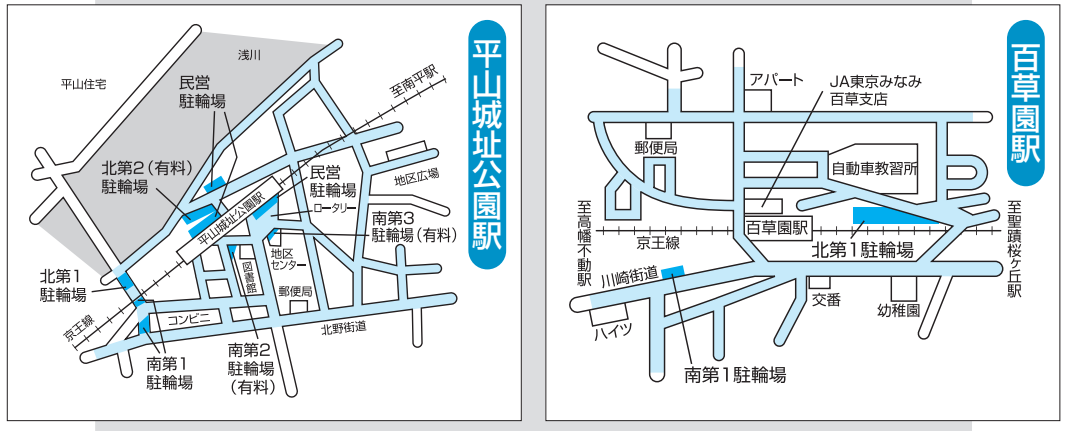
平山城址公園駅

浅川

平山住宅

民営
駐輪場

至南平駅

北第2（有料）
駐輪場

民営
駐輪場

地区広場

ロータリー

平山城址公園駅

南第3
駐輪場（有料）

地区
センター

図書館

郵便局

北第1
駐輪場

京王線

コンビニ

北野街道

南第1
駐輪場

南第2
駐輪場
（有料）

百草園駅

アパート

JA東京みなみ
百草支店

郵便局

自動車教習所

至高幡不動駅

京王線

百草園駅

北第1駐輪場

至聖蹟桜ケ丘駅

川崎街道

交番

幼稚園

ハイツ

南第1駐輪場